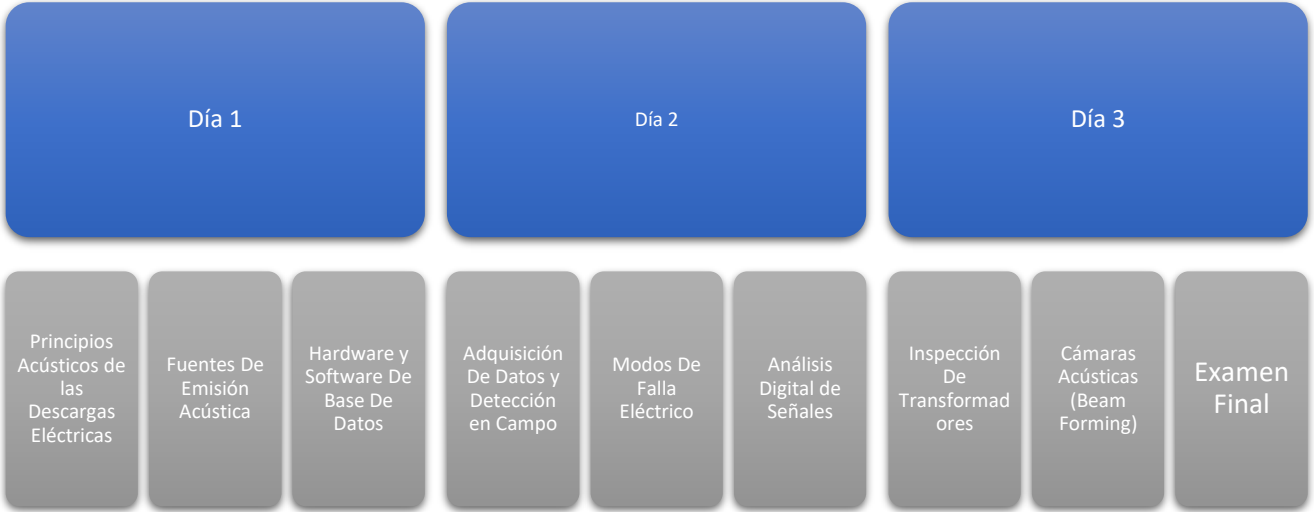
Día 1

Principios Acústicos de las Descargas Eléctricas

Fuentes De Emisión Acústica

Hardware y Software De Base De Datos

Día 2

Adquisición De Datos y Detección en Campo

Modos De Falla Eléctrico

Análisis Digital de Señales

Día 3

Inspección De Transformadores

Cámaras Acústicas (Beam Forming)

Examen Final